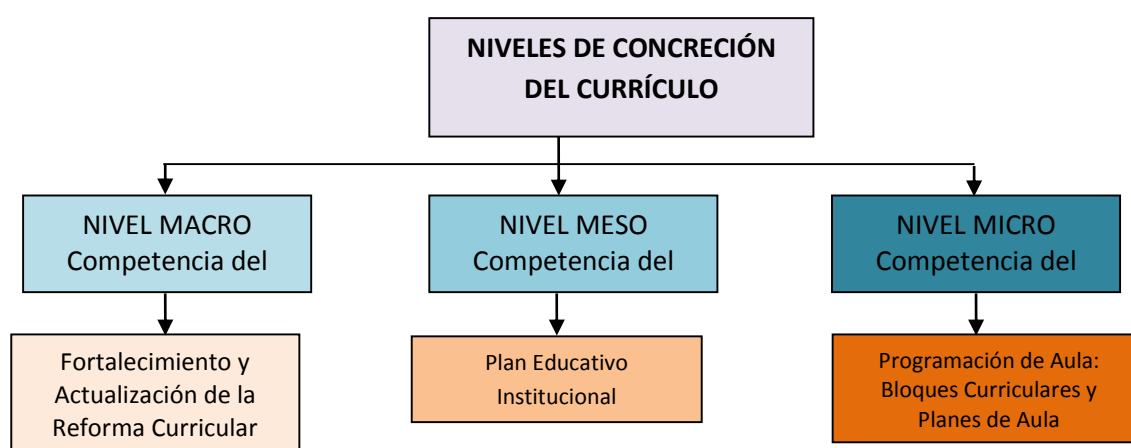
NIVELES DE CONCRECIÓN DEL CURRÍCULO

NIVEL MACRO
Competencia del

NIVEL MESO
Competencia del

NIVEL MICRO
Competencia del

Fortalecimiento y Actualización de la Reforma Curricular

Plan Educativo Institucional

Programación de Aula: Bloques Curriculares y Planes de Aula